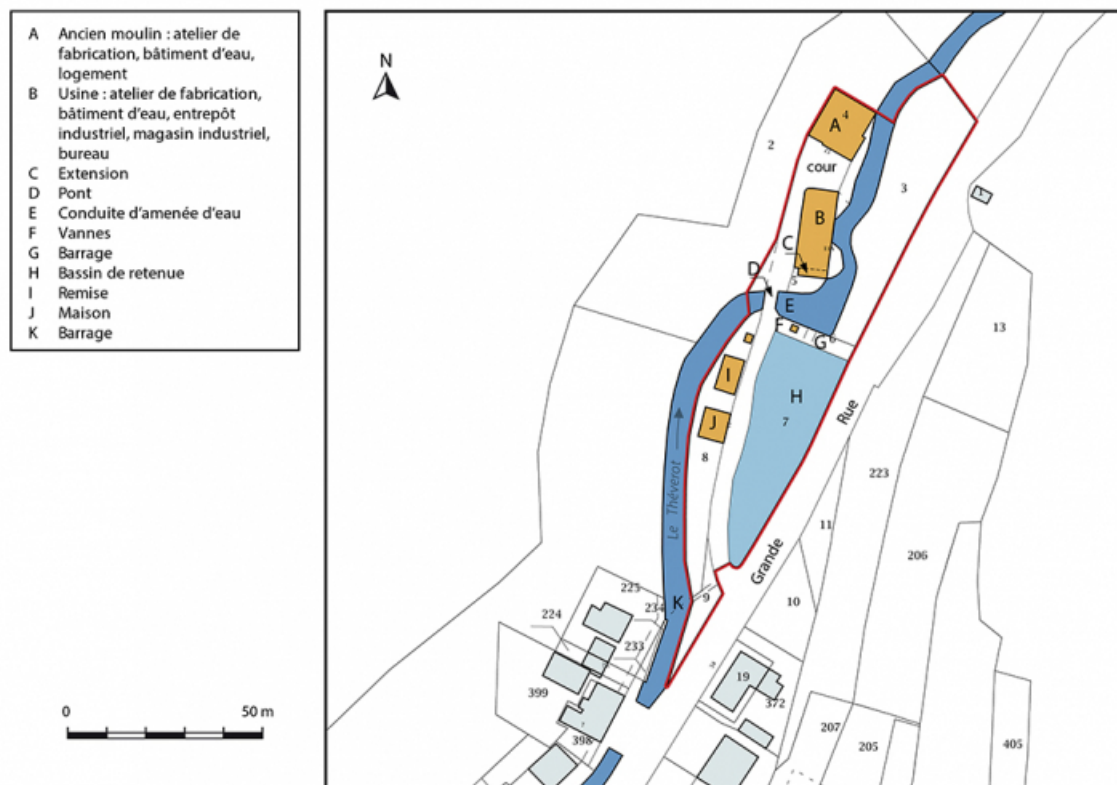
A Ancien moulin : atelier de fabrication, bâtiment d'eau, logement
B Usine : atelier de fabrication, bâtiment d'eau, entrepôt industriel, magasin industriel, bureau
C Extension
D Pont
E Conduite d'amenée d'eau
F Vannes
G Barrage
H Bassin de retenue
I Remise
J Maison
K Barrage

0 50 m

N

A 4
cour
2
3
B
C
D
5
E
F
G 6
13
I
H
7
J
8
Rue
Le Théverot
223
11
206
Grande
225
234
K
9
10
224
233
399
19
372
398
207
205
405